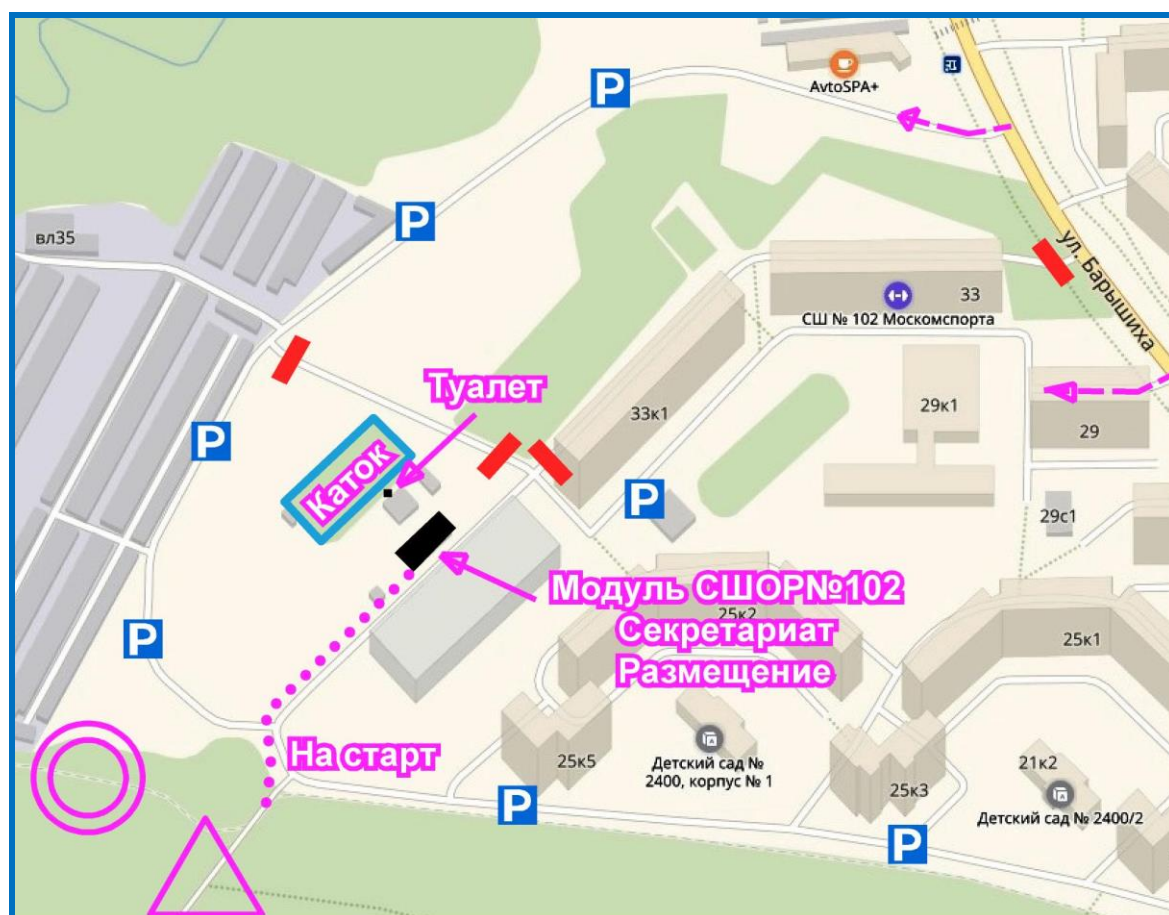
AvtoSPA+
P
вл35
P
ул. Барышиха
33
СШ № 102 Москомспорта
Туалет
33к1
29к1
29
P
Каток
P
29с1
Модуль СШОР№102
Секретариат
Размещение
25к2
P
25к1
На старт
25к5
Детский сад № 2400, корпус № 1
25к3
21к2
Детский сад № 2400/2
P
P